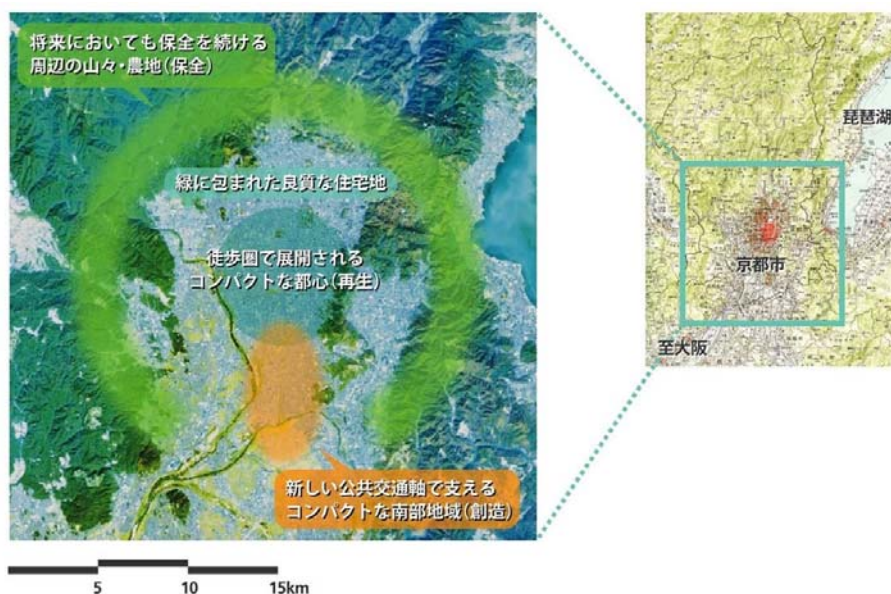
将来においても保全を続ける
周辺の山々・農地(保全)

緑に包まれた良質な住宅地

徒歩圏で展開される
コンパクトな都心(再生)

新しい公共交通軸で支える
コンパクトな南部地域(創造)

5 10 15km

琵琶湖

京都市

至大阪